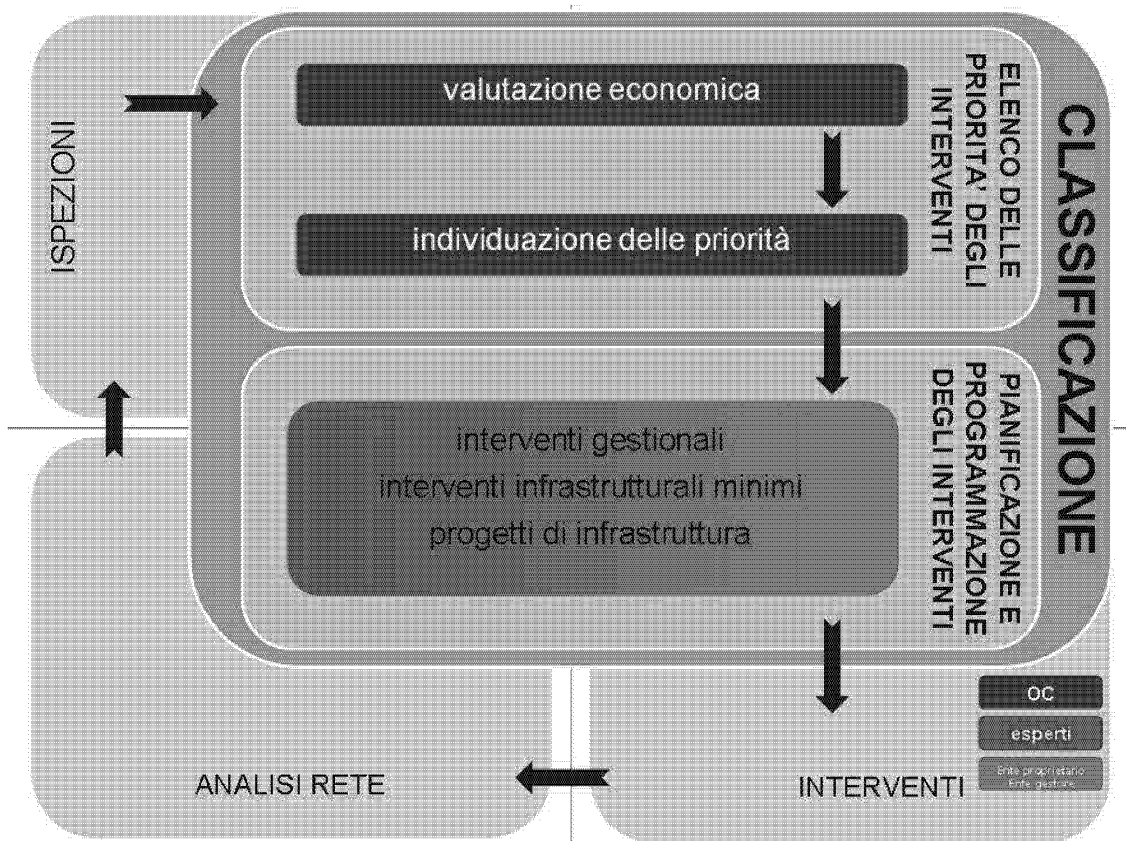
ISPEZIONI

valutazione economica

individuazione delle priorità

ELENCO DELLE PRIORITA' DEGLI INTERVENTI

CLASSIFICAZIONE

interventi gestionali
interventi infrastrutturali minimi
progetti di infrastruttura

PIANIFICAZIONE E PROGRAMMAZIONE DEGLI INTERVENTI

OC

esperti

Ente proprietario
Ente gestore

ANALISI RETE

INTERVENTI